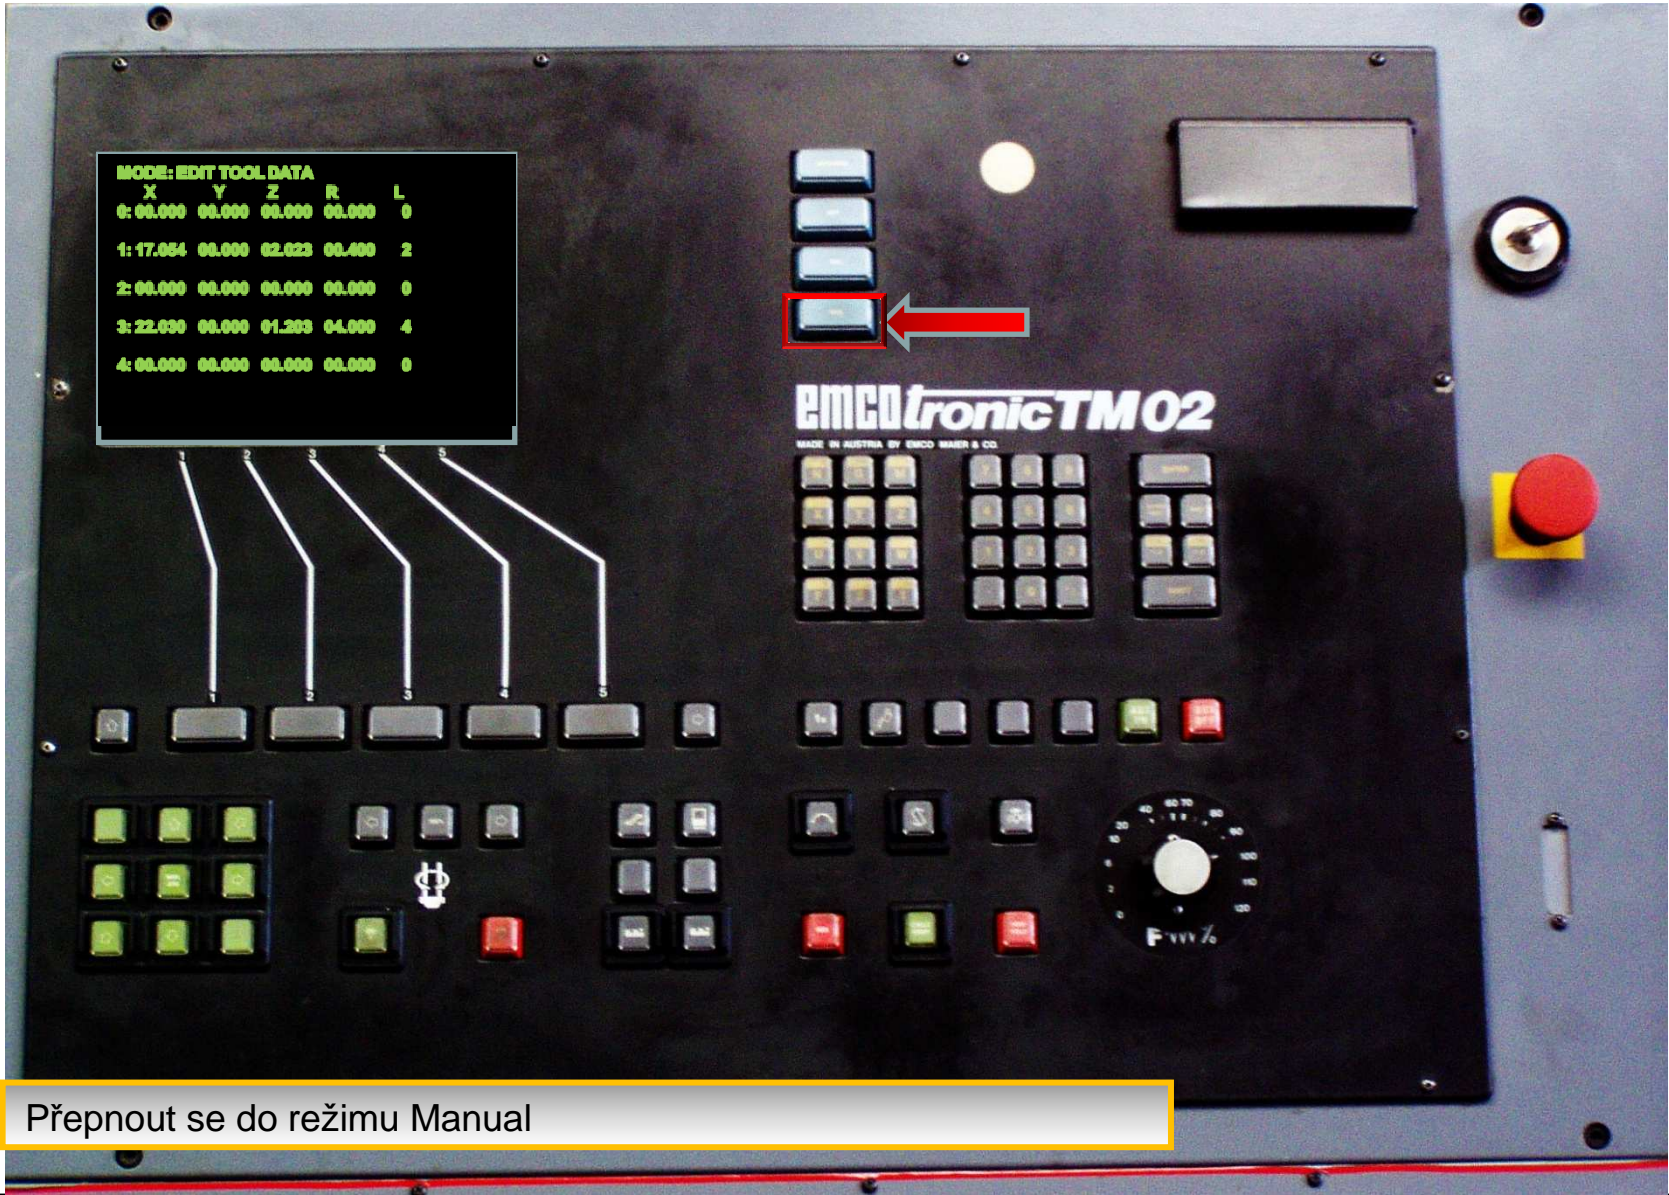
MODE: EDIT TOOL DATA

| | X | Y | Z | R | L |
|---|---|---|---|---|---|
| 0: | 00.000 | 00.000 | 00.000 | 00.000 | 0 |
| 1: | 17.054 | 00.000 | 02.023 | 00.400 | 2 |
| 2: | 00.000 | 00.000 | 00.000 | 00.000 | 0 |
| 3: | 22.030 | 00.000 | 01.203 | 04.000 | 4 |
| 4: | 00.000 | 00.000 | 00.000 | 00.000 | 0 |

1 2 3 4 5

emcotronic TM02

MADE IN AUSTRIA BY EMCO MAIER & CO.

1 2 3 4 5

F %

Přepnout se do režimu Manual